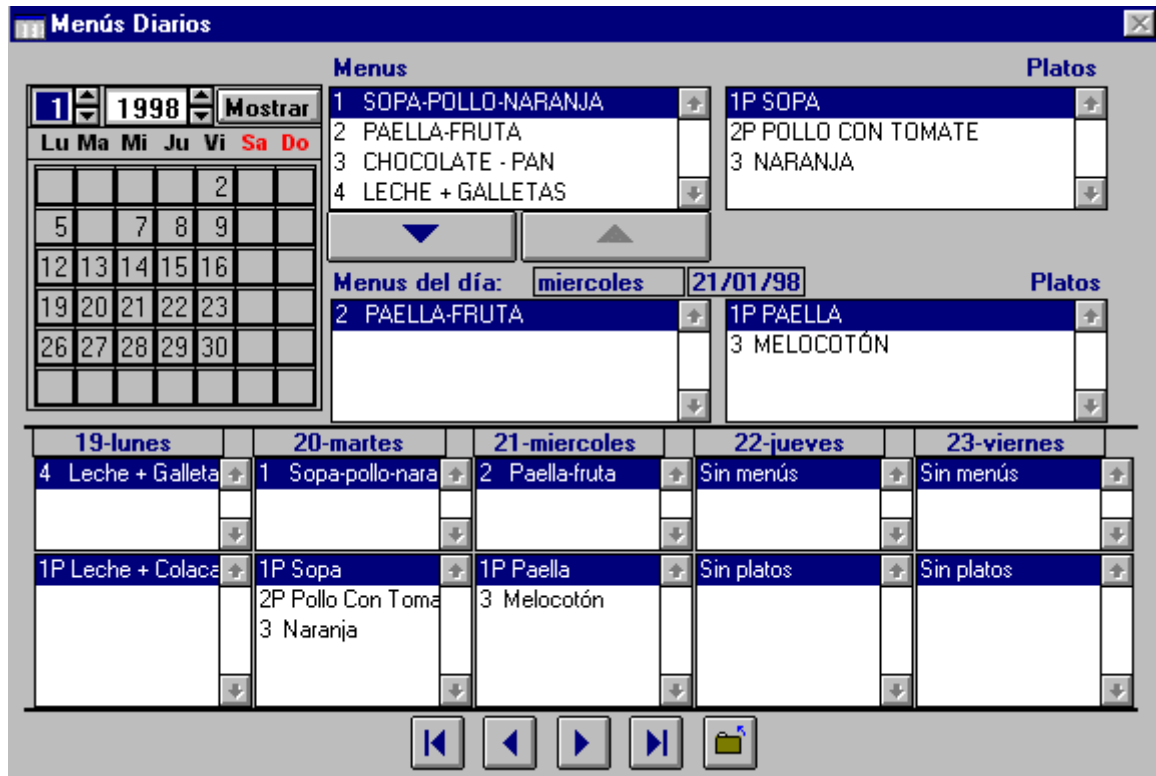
Menús Diarios

1 1998 Mostrar

Lu Ma Mi Ju Vi Sa Do

| | | | | 2 | | |
|---|---|---|---|---|---|---|
| 5 | | 7 | 8 | 9 | | |
| 12 | 13 | 14 | 15 | 16 | | |
| 19 | 20 | 21 | 22 | 23 | | |
| 26 | 27 | 28 | 29 | 30 | | |
| | | | | | | |

Menus

1 SOPA-POLLO-NARANJA
2 PAELLA-FRUTA
3 CHOCOLATE - PAN
4 LECHE + GALLETAS

Platos

1P SOPA
2P POLLO CON TOMATE
3 NARANJA

Menus del día: miercoles 21/01/98

2 PAELLA-FRUTA

Platos

1P PAELLA
3 MELOCOTÓN

| 19-lunes | 20-martes | 21-miercoles | 22-jueves | 23-viernes |
|---|---|---|---|---|
| 4 Leche + Galleta | 1 Sopa-pollo-nara | 2 Paella-fruta | Sin menús | Sin menús |
| 1P Leche + Colaca | 1P Sopa<br>2P Pollo Con Toma<br>3 Naranja | 1P Paella<br>3 Melocotón | Sin platos | Sin platos |